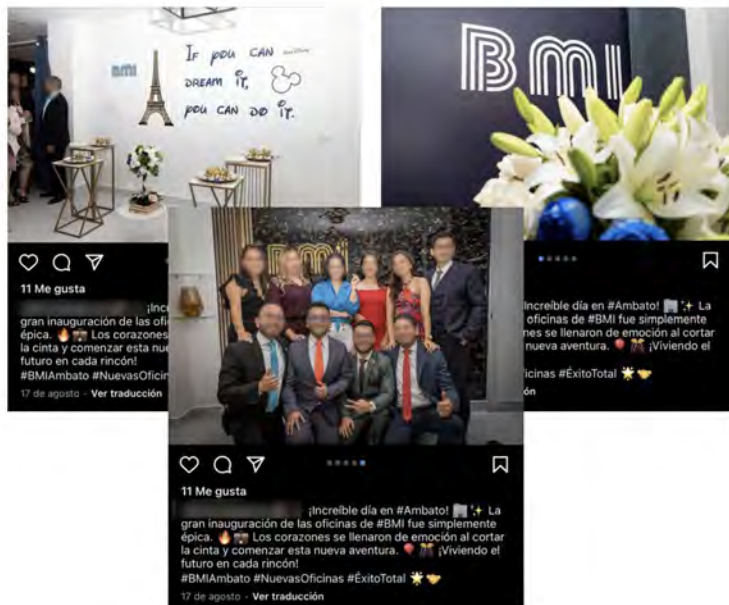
BMI

If you CAN DREAM it, you CAN DO it.

11 Me gusta

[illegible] ¡Increíble día en #Ambato! ✨ La gran inauguración de las ofi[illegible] épica. 🔥 Los corazones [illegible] la cinta y comenzar esta nue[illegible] futuro en cada rincón! #BMIAmbato #NuevasOficina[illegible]

17 de agosto · Ver traducción

BMI

Increíble día en #Ambato! ✨ La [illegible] oficinas de #BMI fue simplemente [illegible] se llenaron de emoción al cortar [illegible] nueva aventura. 🎈 ¡Viviendo el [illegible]

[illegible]ficinas #ÉxitoTotal 🌟🤝

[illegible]ón

BMI

11 Me gusta

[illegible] ¡Increíble día en #Ambato! ✨ La gran inauguración de las oficinas de #BMI fue simplemente épica. 🔥 Los corazones se llenaron de emoción al cortar la cinta y comenzar esta nueva aventura. 🎈 ¡Viviendo el futuro en cada rincón!
#BMIAmbato #NuevasOficinas #ÉxitoTotal 🌟🤝

17 de agosto · Ver traducción